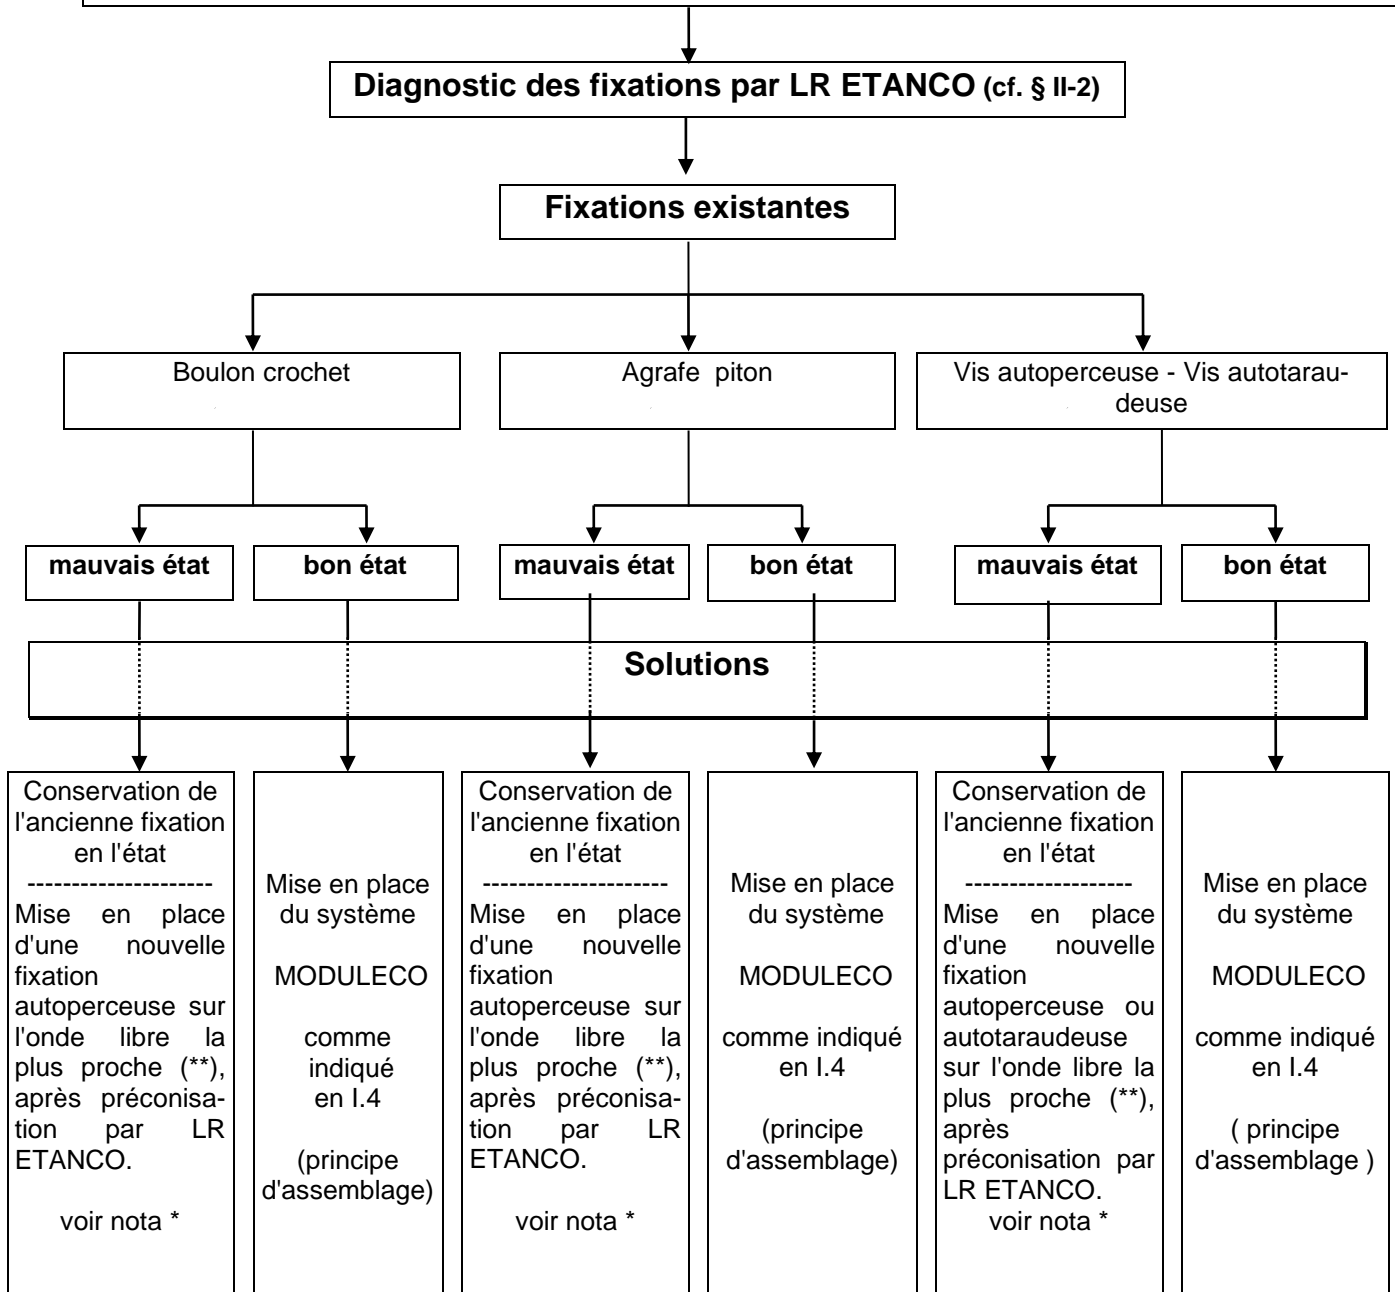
Diagnostic des fixations par LR ETANCO (cf. § II-2)

Fixations existantes

Boulon crochet

Agrafe piton

Vis autoperceuse - Vis autotaraudeuse

mauvais état

bon état

mauvais état

bon état

mauvais état

bon état

Solutions

Conservation de l'ancienne fixation en l'état
--------------------
Mise en place d'une nouvelle fixation autoperceuse sur l'onde libre la plus proche (**), après préconisation par LR ETANCO.

voir nota *

Mise en place du système

MODULECO

comme indiqué en I.4

(principe d'assemblage)

Conservation de l'ancienne fixation en l'état
--------------------
Mise en place d'une nouvelle fixation autoperceuse sur l'onde libre la plus proche (**), après préconisation par LR ETANCO.

voir nota *

Mise en place du système

MODULECO

comme indiqué en I.4

(principe d'assemblage)

Conservation de l'ancienne fixation en l'état
------------------
Mise en place d'une nouvelle fixation autoperceuse ou autotaraudeuse sur l'onde libre la plus proche (**), après préconisation par LR ETANCO.
voir nota *

Mise en place du système

MODULECO

comme indiqué en I.4

( principe d'assemblage )